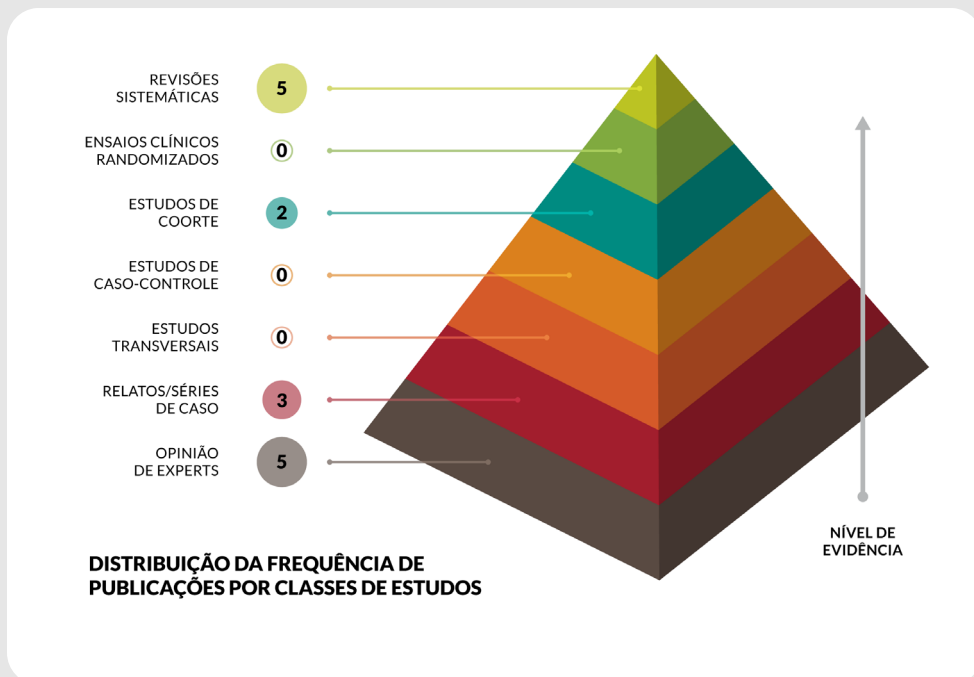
REVISÕES SISTEMÁTICAS 5

ENSAIOS CLÍNICOS RANDOMIZADOS 0

ESTUDOS DE COORTE 2

ESTUDOS DE CASO-CONTROLE 0

ESTUDOS TRANSVERSAIS 0

RELATOS/SÉRIES DE CASO 3

OPINIÃO DE EXPERTS 5

NÍVEL DE EVIDÊNCIA

DISTRIBUIÇÃO DA FREQUÊNCIA DE PUBLICAÇÕES POR CLASSES DE ESTUDOS